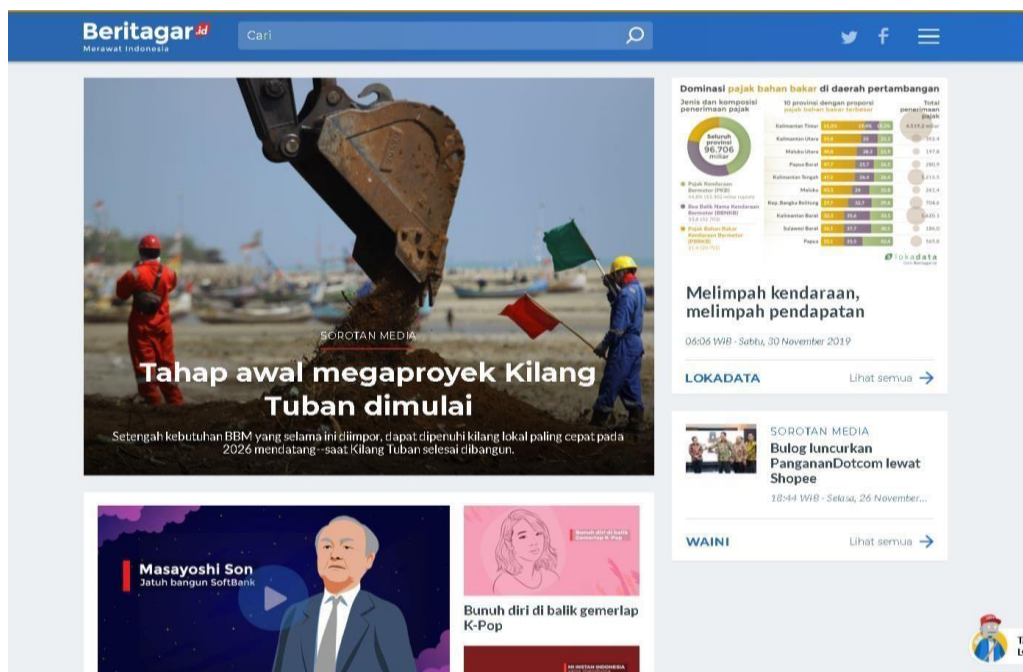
Beritagar.id
Merawat Indonesia

Cari

SOROTAN MEDIA

Tahap awal megaproyek Kilang Tuban dimulai

Setengah kebutuhan BBM yang selama ini diimpor, dapat dipenuhi kilang lokal paling cepat pada 2026 mendatang--saat Kilang Tuban selesai dibangun.

Dominasi pajak bahan bakar di daerah pertambangan

Jenis dan komposisi penerimaan pajak

10 provinsi dengan proporsi pajak bahan bakar terbesar

Total penerimaan pajak

Seluruh provinsi 96.706 miliar

Pajak Kendaraan Bermotor (PKB)

Bea Balik Nama Kendaraan Bermotor (BBNKB)

Pajak Bahan Bakar Kendaraan Bermotor (PBBKB)

Kalimantan Timur
Kalimantan Utara
Maluku Utara
Papua Barat
Kalimantan Tengah
Maluku
Kep. Bangka Belitung
Kalimantan Barat
Sulawesi Barat
Papua

lokadata

Melimpah kendaraan, melimpah pendapatan

06:06 WIB - Sabtu, 30 November 2019

LOKADATA

Lihat semua

SOROTAN MEDIA

Bulog luncurkan PanganDotcom lewat Shopee

18:44 WIB - Selasa, 26 November...

WAINI

Lihat semua

Masayoshi Son
Jatuh bangun SoftBank

Bunuh diri di balik Gemerlap K-Pop

Bunuh diri di balik gemerlap K-Pop